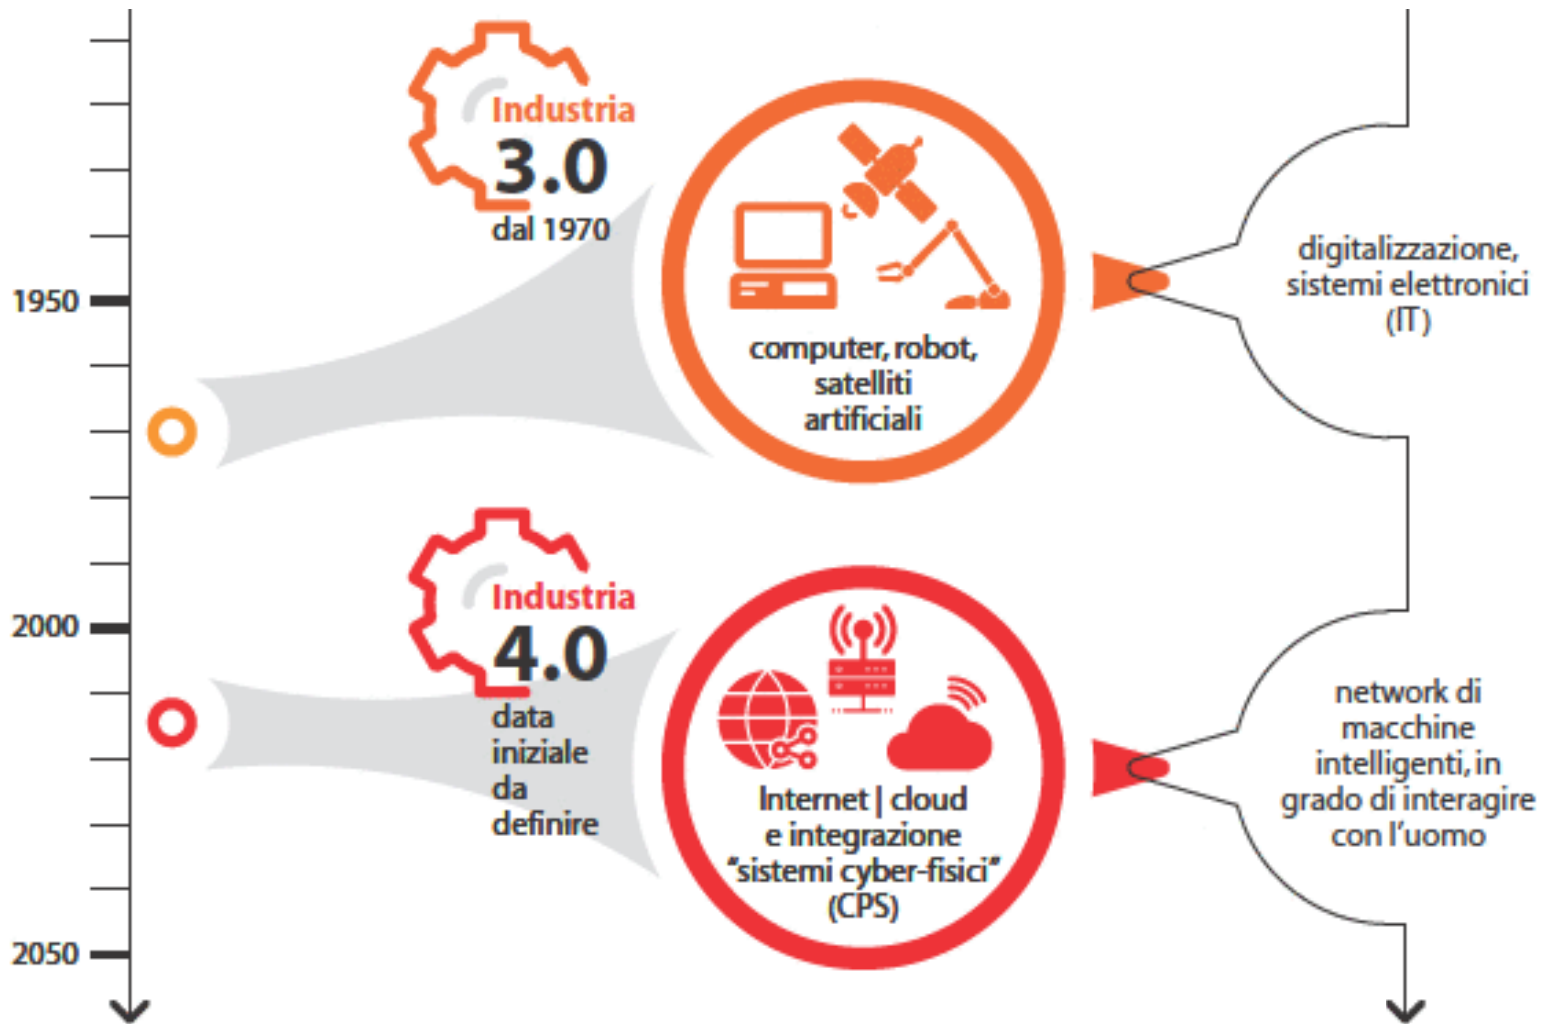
Industria
3.0
dal 1970

computer, robot, satelliti artificiali

digitalizzazione, sistemi elettronici (IT)

1950

Industria
4.0
data iniziale da definire

Internet | cloud e integrazione "sistemi cyber-fisici" (CPS)

network di macchine intelligenti, in grado di interagire con l'uomo

2000

2050